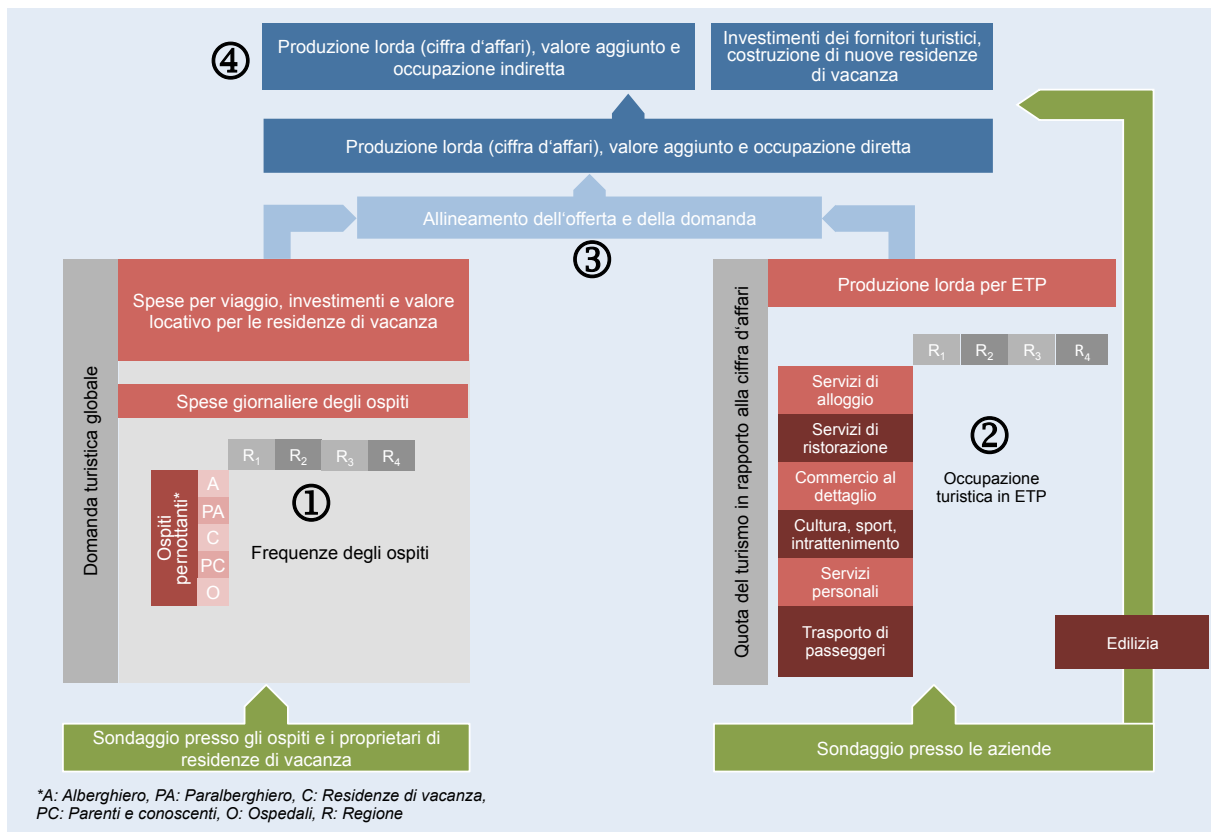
④ Produzione lorda (ciffra d'affari), valore aggiunto e occupazione indiretta

Investimenti dei fornitori turistici, costruzione di nuove residenze di vacanza

Produzione lorda (ciffra d'affari), valore aggiunto e occupazione diretta

Allineamento dell'offerta e della domanda

③

Domanda turistica globale

Spese per viaggio, investimenti e valore locativo per le residenze di vacanza

Spese giornaliere degli ospiti

$R_1$ $R_2$ $R_3$ $R_4$

Ospiti pernottanti*

A
PA
C
PC
O

①

Frequenze degli ospiti

Quota del turismo in rapporto alla ciffra d'affari

Produzione lorda per ETP

$R_1$ $R_2$ $R_3$ $R_4$

Servizi di alloggio

Servizi di ristorazione

Commercio al dettaglio

Cultura, sport, intrattenimento

Servizi personali

Trasporto di passeggeri

②

Occupazione turistica in ETP

Edilizia

Sondaggio presso gli ospiti e i proprietari di residenze di vacanza

Sondaggio presso le aziende

*A: Alberghiero, PA: Paralberghiero, C: Residenze di vacanza, PC: Parenti e conoscenti, O: Ospedali, R: Regione